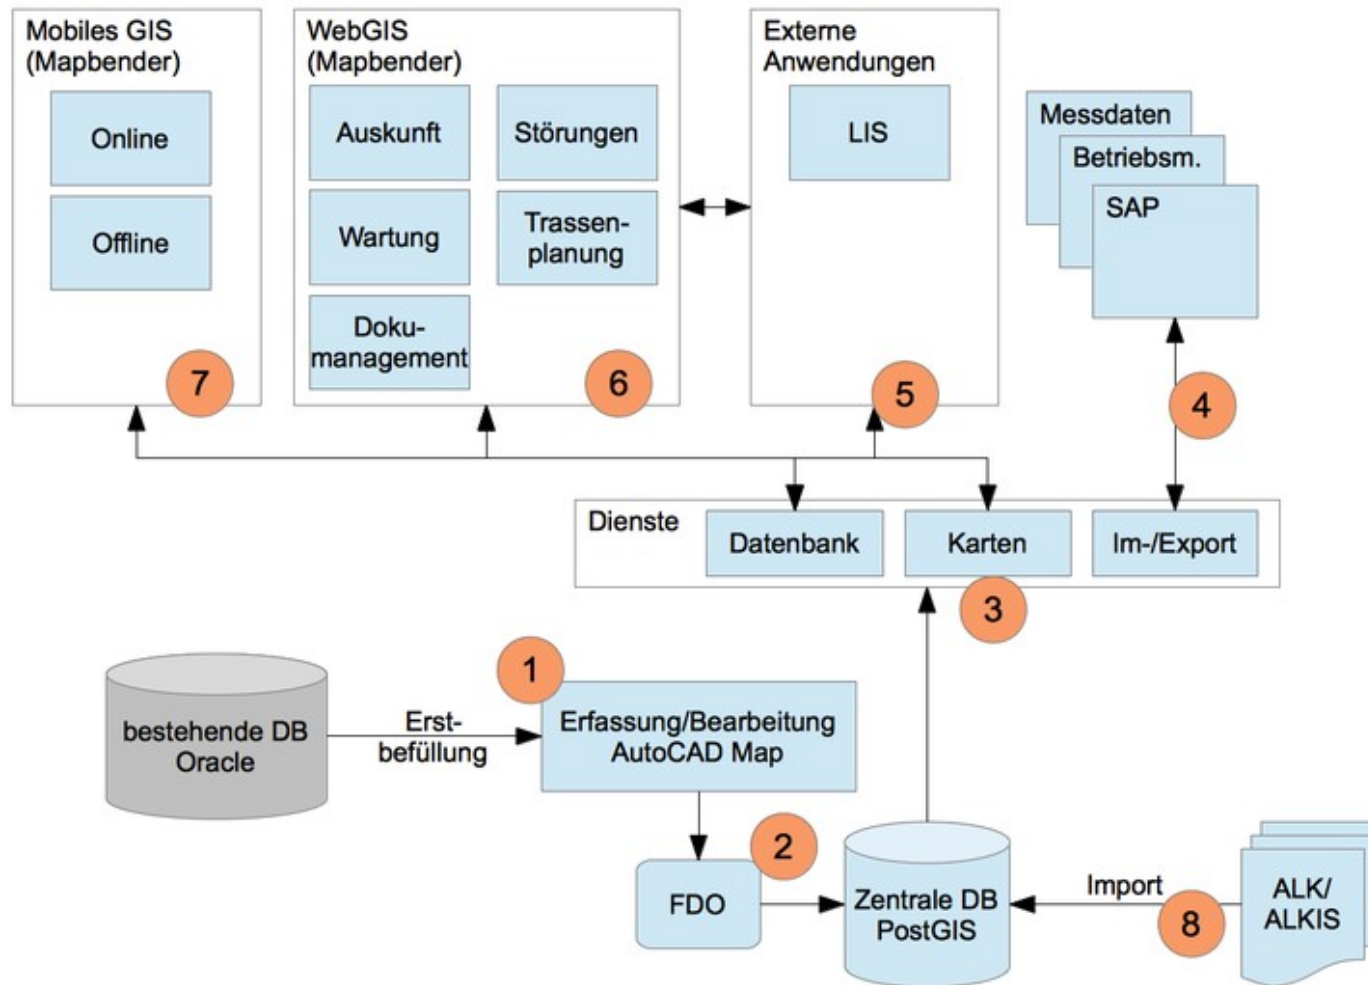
Mobiles GIS (Mapbender)

Online

Offline

7

WebGIS (Mapbender)

Auskunft

Störungen

Wartung

Trassenplanung

Dokumanagement

6

Externe Anwendungen

LIS

5

Messdaten

Betriebsm.

SAP

4

Dienste

Datenbank

Karten

Im-/Export

3

1

bestehende DB Oracle

Erstbefüllung

Erfassung/Bearbeitung AutoCAD Map

2

FDO

Zentrale DB PostGIS

Import

8

ALK/ ALKIS